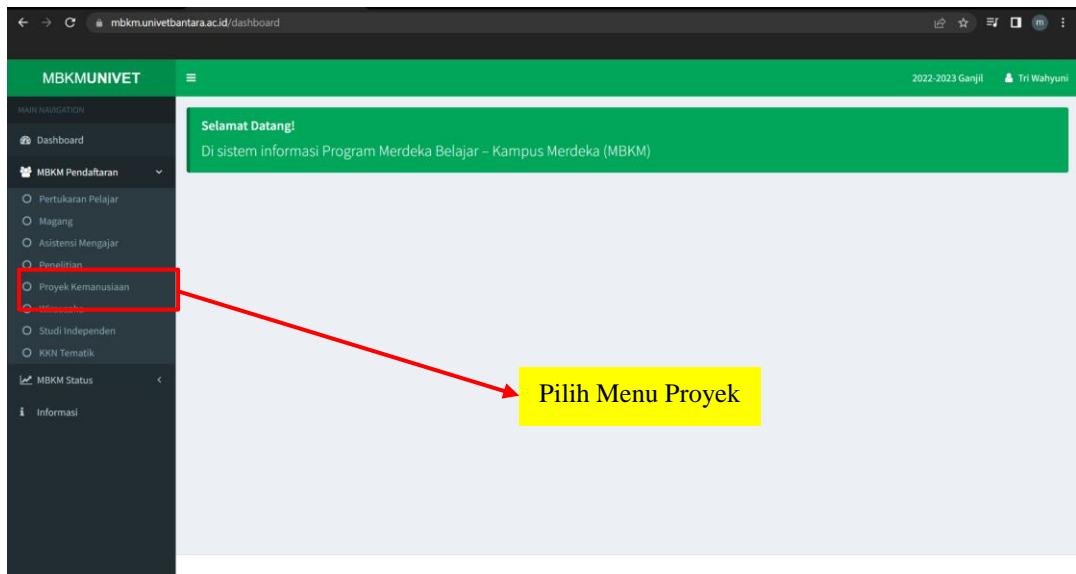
mbkm.univetbantara.ac.id/dashboard

MBKMUNIVET

2022-2023 Ganjil Tri Wahyuni

MAIN NAVIGATION

Dashboard

MBKM Pendaftaran

Pertukaran Pelajar

Magang

Asistensi Mengajar

Penelitian

Proyek Kemanusiaan

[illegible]

Studi Independen

KKN Tematik

MBKM Status

Informasi

Selamat Datang!

Di sistem informasi Program Merdeka Belajar – Kampus Merdeka (MBKM)

Pilih Menu Proyek